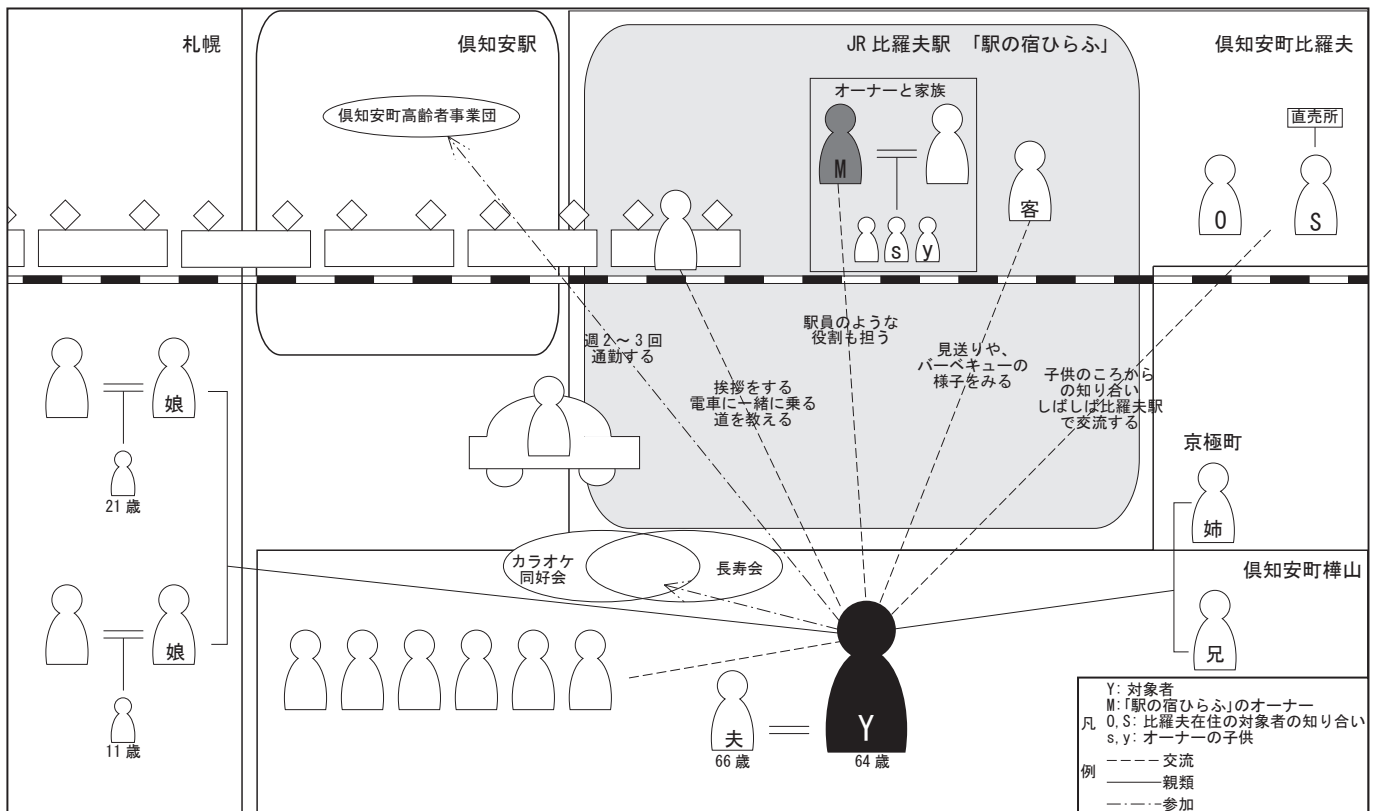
札幌

倶知安駅

倶知安町高齢者事業団

JR 比羅夫駅 「駅の宿ひらふ」

オーナーと家族

M

s y

客

倶知安町比羅夫

直売所

O S

週 2 ～ 3 回 通勤する

挨拶をする 電車に一緒に乗る 道を教える

駅員のような 役割も担う

見送りや、 バーベキューの 様子をみる

子供のころから の知り合い しばしば比羅夫駅 で交流する

娘

21 歳

娘

11 歳

京極町

姉

カラオケ 同好会

長寿会

倶知安町樺山

兄

夫 66 歳

Y 64 歳

凡例
Y: 対象者
M:「駅の宿ひらふ」のオーナー
O, S: 比羅夫在住の対象者の知り合い
s, y: オーナーの子供
---- 交流
——— 親類
—·—·— 参加